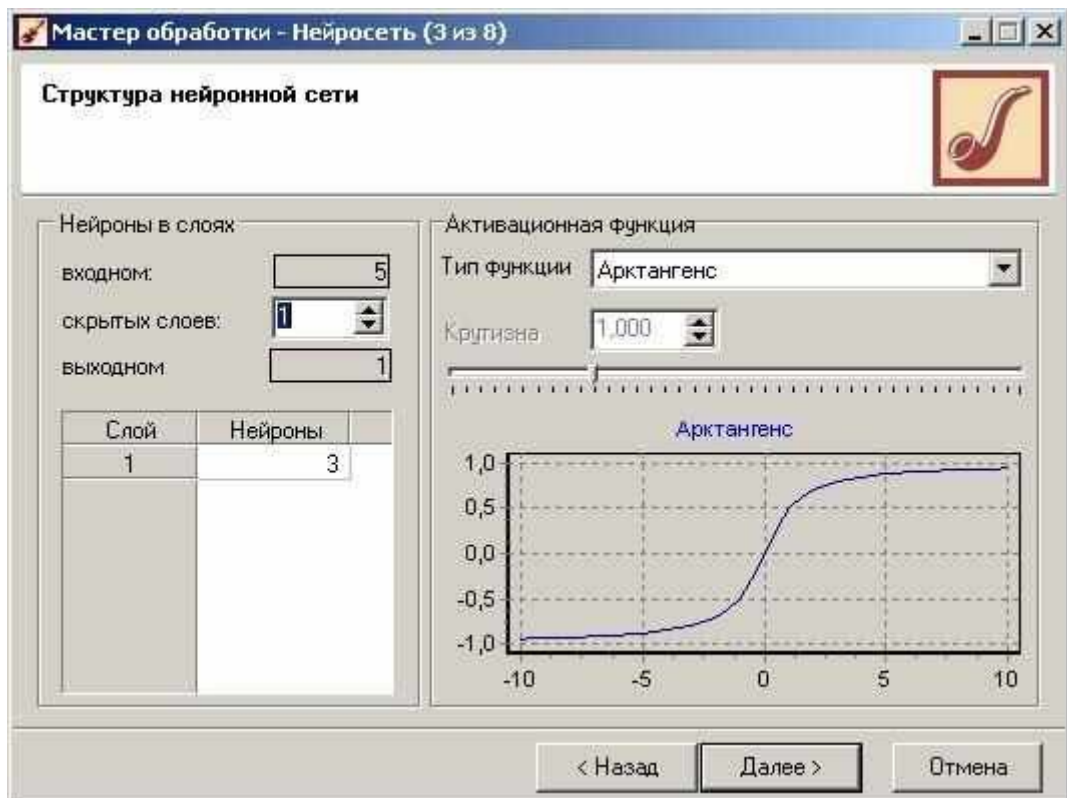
Мастер обработки - Нейросеть (3 из 8)

Структура нейронной сети

Нейроны в слоях

входном: 5

скрытых слоев: 1

выходном 1

| Слой | Нейроны |
|---|---|
| 1 | 3 |

Активационная функция

Тип функции Арктангенс

Крутизна 1,000

Арктангенс

1,0
0,5
0,0
-0,5
-1,0

-10 -5 0 5 10

< Назад Далее > Отмена